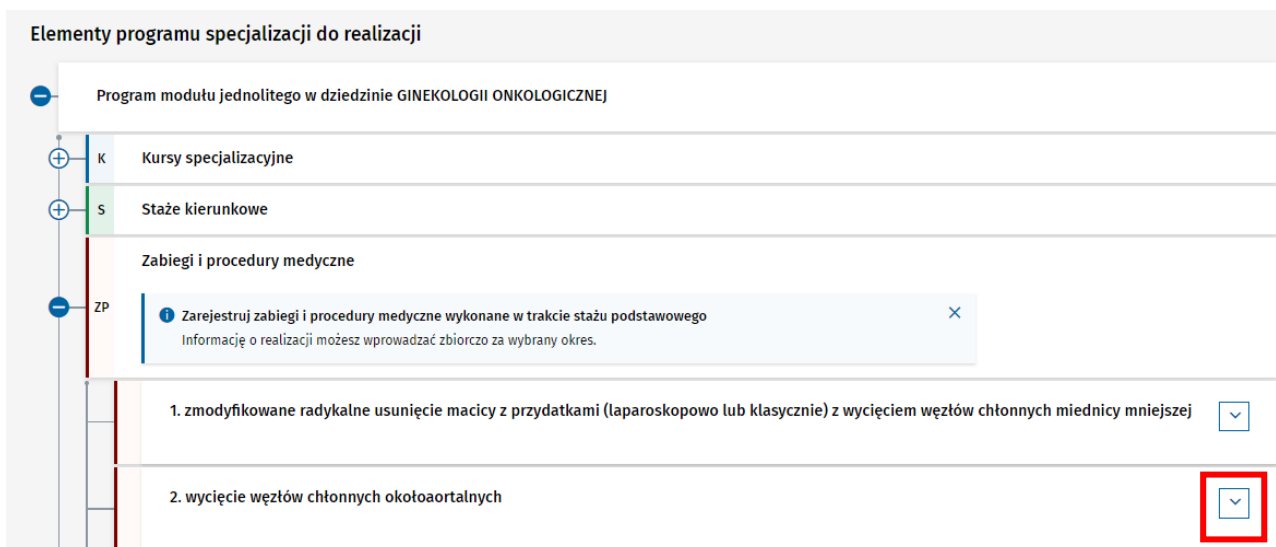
Elementy programu specjalizacji do realizacji

Program modułu jednolitego w dziedzinie GINEKOLOGII ONKOLOGICZNEJ

K Kursy specjalizacyjne

S Staże kierunkowe

ZP Zabiegi i procedury medyczne

Zarejestruj zabiegi i procedury medyczne wykonane w trakcie stażu podstawowego
Informację o realizacji możesz wprowadzać zbiorczo za wybrany okres.

1. zmodyfikowane radykalne usunięcie macicy z przydatkami (laparoskopowo lub klasycznie) z wycięciem węzłów chłonnych miednicy mniejszej

2. wycięcie węzłów chłonnych okołoaortalnych